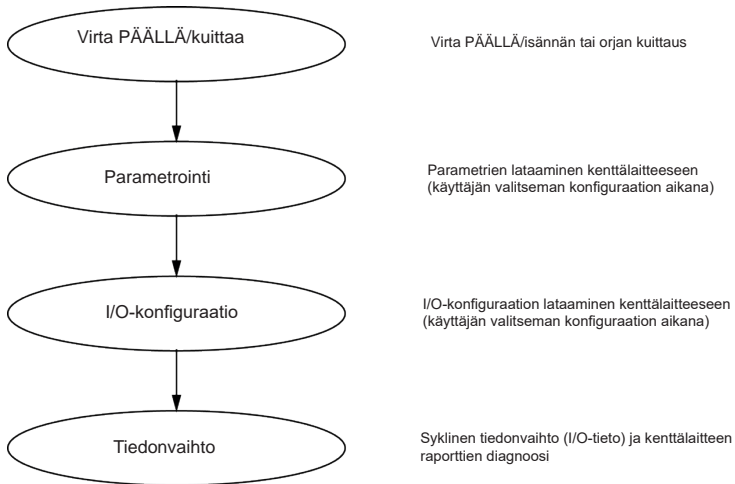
Virta PÄÄLLÄ/kuittaa

Virta PÄÄLLÄ/isännän tai orjan kuittaus

Parametrointi

Parametrien lataaminen kenttälaitteeseen (käyttäjän valitseman konfiguraation aikana)

I/O-konfiguraatio

I/O-konfiguraation lataaminen kenttälaitteeseen (käyttäjän valitseman konfiguraation aikana)

Tiedonvaihto

Syklinen tiedonvaihto (I/O-tieto) ja kenttälaitteen raporttien diagnoosi